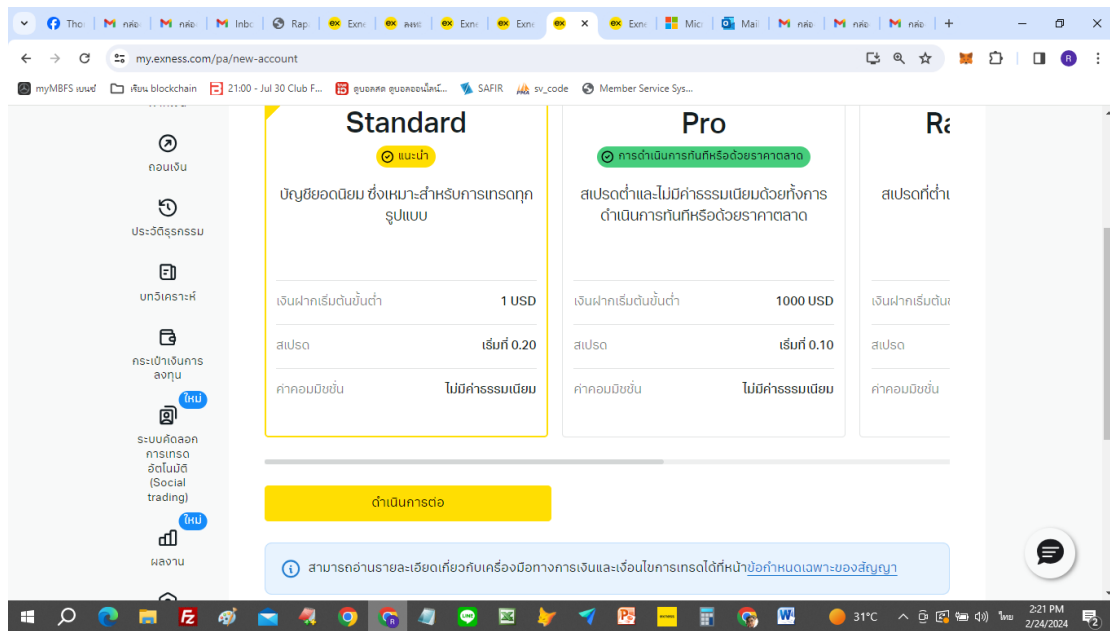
Tho | กล่อ | กล่อ | Inbo | Rap | Exne | ลงทะ | Exne | Exne | Exne | Mic | Mai | กล่อ | กล่อ | กล่อ

my.exness.com/pa/new-account

myMBFS เบนซ์ | เรียน blockchain | 21:00 - Jul 30 Club F... | ดูบอลสด ดูบอลออนไลน์... | SAFIR | sv_code | Member Service Sys...

ถอนเงิน

ประวัติธุรกรรม

บทวิเคราะห์

กระเป๋าเงินการลงทุน

ใหม่

ระบบคัดลอกการเทรดอัตโนมัติ (Social trading)

ใหม่

ผลงาน

Standard

แนะนำ

บัญชียอดนิยม ซึ่งเหมาะสำหรับการเทรดทุกรูปแบบ

| เงินฝากเริ่มต้นขั้นต่ำ | 1 USD |
|---|---|
| สเปรด | เริ่มที่ 0.20 |
| ค่าคอมมิชชั่น | ไม่มีค่าธรรมเนียม |

Pro

การดำเนินการทันทีหรือด้วยราคาตลาด

สเปรดต่ำและไม่มีค่าธรรมเนียมด้วยทั้งการดำเนินการทันทีหรือด้วยราคาตลาด

| เงินฝากเริ่มต้นขั้นต่ำ | 1000 USD |
|---|---|
| สเปรด | เริ่มที่ 0.10 |
| ค่าคอมมิชชั่น | ไม่มีค่าธรรมเนียม |

Ra

สเปรดที่ต่ำ

เงินฝากเริ่มต้นขั้น

สเปรด

ค่าคอมมิชชั่น

ดำเนินการต่อ

สามารถอ่านรายละเอียดเกี่ยวกับเครื่องมือทางการเงินและเงื่อนไขการเทรดได้ที่หน้าข้อกำหนดเฉพาะของสัญญา

31°C ไทย 2:21 PM 2/24/2024 2